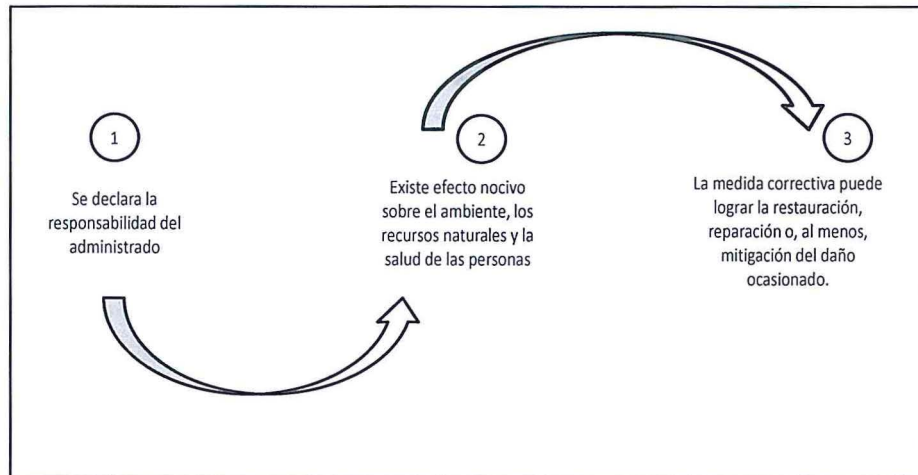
1

Se declara la responsabilidad del administrado

2

Existe efecto nocivo sobre el ambiente, los recursos naturales y la salud de las personas

3

La medida correctiva puede lograr la restauración, reparación o, al menos, mitigación del daño ocasionado.